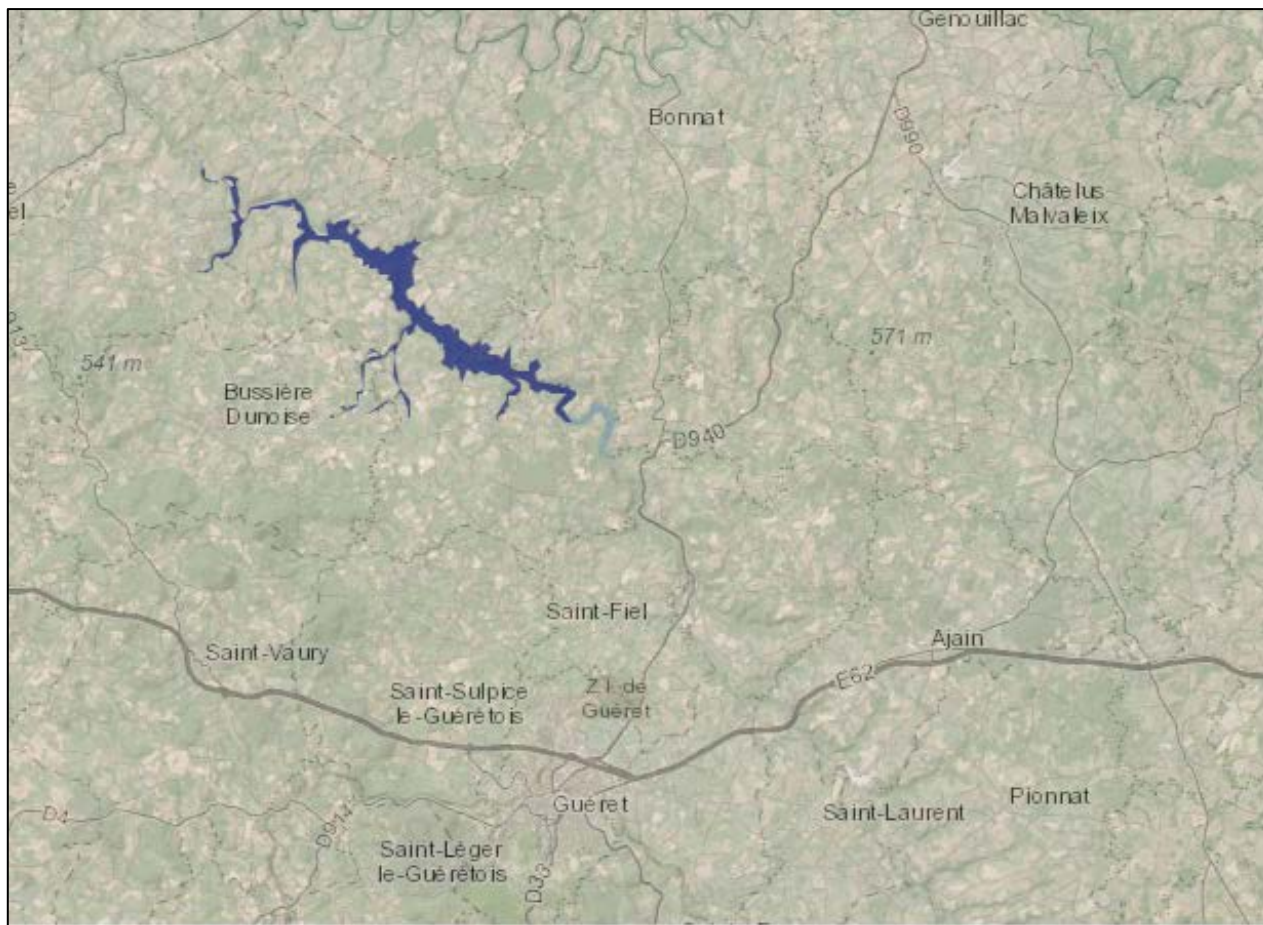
Genouillac

Bonnat

D990

Châtelus Malvaleix

el

D13

541 m

571 m

Bussière Dunoise

D940

Saint-Fiel

Saint-Vaury

Ajain

Saint-Sulpice le-Guérétois

Z.I. de Guéret

E62

D4

Guéret

Saint-Laurent

Pionnat

D914

Saint-Léger le-Guérétois

D33